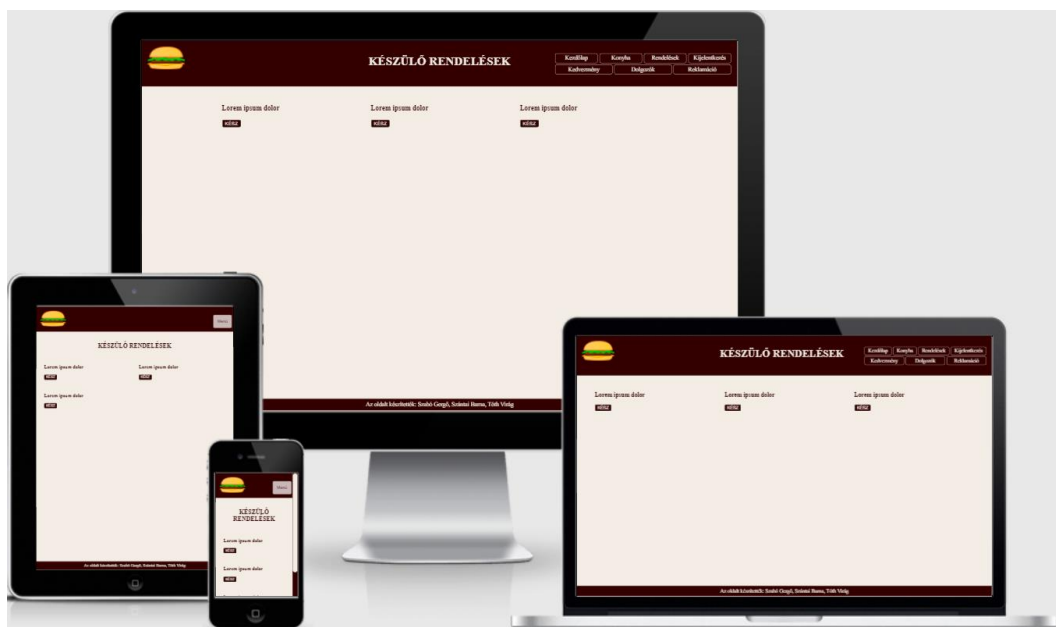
KÉSZÜLŐ RENDELÉSEK

Kezdőlap | Konyha | Rendelések | Kijelentkezés
Kedvezmény | Dolgozók | Reklamáció

Lorem ipsum dolor
KÉSZ

Lorem ipsum dolor
KÉSZ

Lorem ipsum dolor
KÉSZ

Az oldalt készítették: Szabó Gergő, Szintai Barna, Tóth Virág

Menu

KÉSZÜLŐ RENDELÉSEK

Lorem ipsum dolor
KÉSZ

Lorem ipsum dolor
KÉSZ

Lorem ipsum dolor
KÉSZ

Az oldalt készítették: Szabó Gergő, Szintai Barna, Tóth Virág

Menu

KÉSZÜLŐ RENDELÉSEK

Lorem ipsum dolor
KÉSZ

Lorem ipsum dolor
KÉSZ

KÉSZÜLŐ RENDELÉSEK

Kezdőlap | Konyha | Rendelések | Kijelentkezés
Kedvezmény | Dolgozók | Reklamáció

Lorem ipsum dolor
KÉSZ

Lorem ipsum dolor
KÉSZ

Lorem ipsum dolor
KÉSZ

Az oldalt készítették: Szabó Gergő, Szintai Barna, Tóth Virág